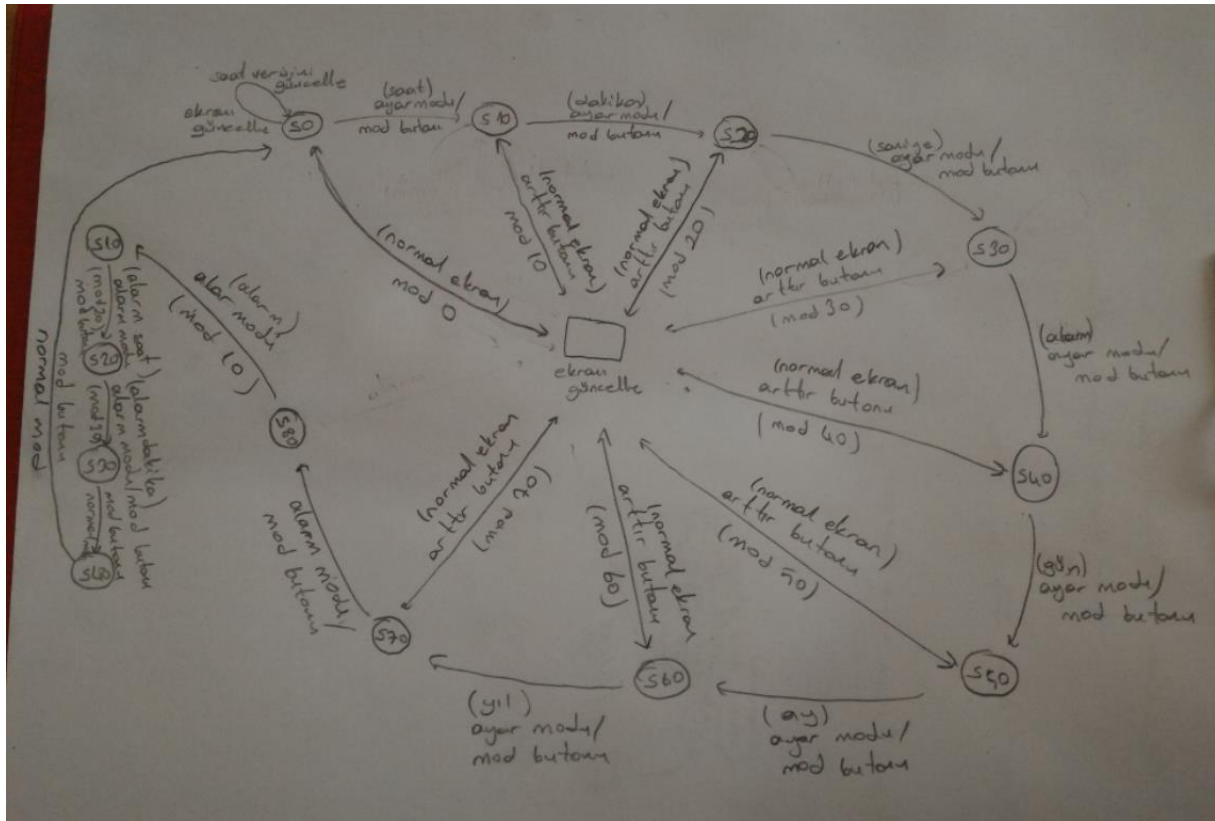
saat verisini güncelle
ekran güncelle
S0
(saat) ayar modu / mod butonu
S10
(dakika) ayar modu / mod butonu
S20
(saniye) ayar modu / mod butonu
S30
(alarm) ayar modu / mod butonu
S40
(gün) ayar modu / mod butonu
S50
(ay) ayar modu / mod butonu
S60
(yıl) ayar modu / mod butonu
S70
alarm modu / mod butonu
S80
(alarm) alar modu (mod 10)
S10
(alarm saat) alarm modu (mod 20) mod butonu
S20
(alarm dakika) alarm modu / mod butonu (mod 30)
S30
mod butonu normal mod
S40
mod butonu normal mod
ekran güncelle
(normal ekran) mod 0
(normal ekran) arttır butonu mod 10
(normal ekran) arttır butonu (mod 20)
(normal ekran) arttır butonu (mod 30)
(normal ekran) arttır butonu (mod 40)
(normal ekran) arttır butonu (mod 50)
(normal ekran) arttır butonu (mod 60)
(normal ekran) arttır butonu (mod 70)